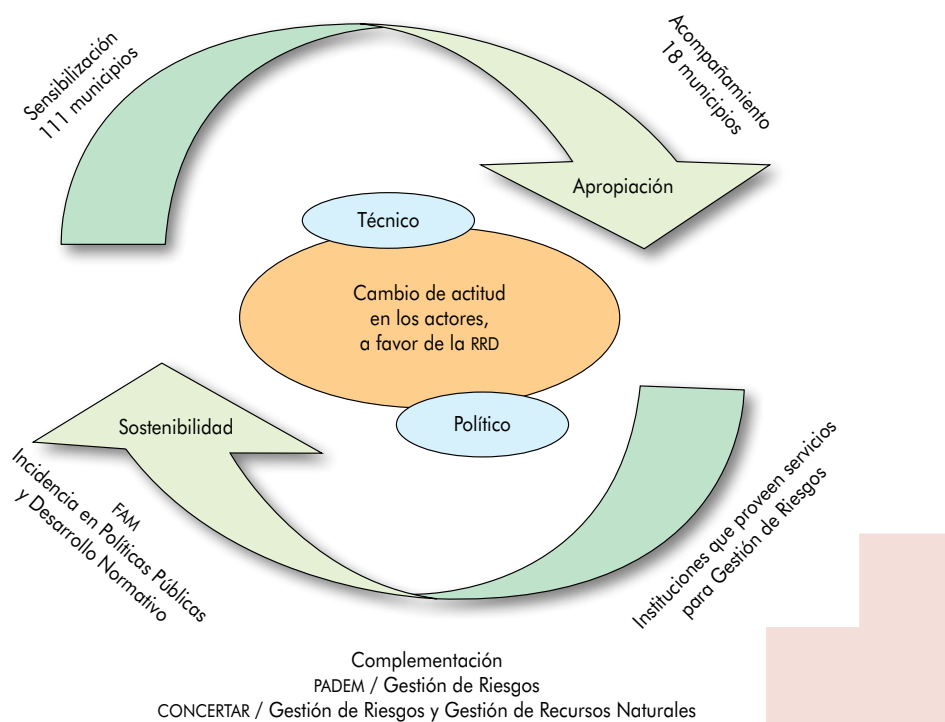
Sensibilización
111 municipios

Acompañamiento
18 municipios

Apropiación

Técnico

Cambio de actitud
en los actores,
a favor de la RRD

Político

Sostenibilidad

FAM
Incidencia en Políticas Públicas
y Desarrollo Normativo

Instituciones que proveen servicios
para Gestión de Riesgos

Complementación
PADEM / Gestión de Riesgos
CONCERTAR / Gestión de Riesgos y Gestión de Recursos Naturales